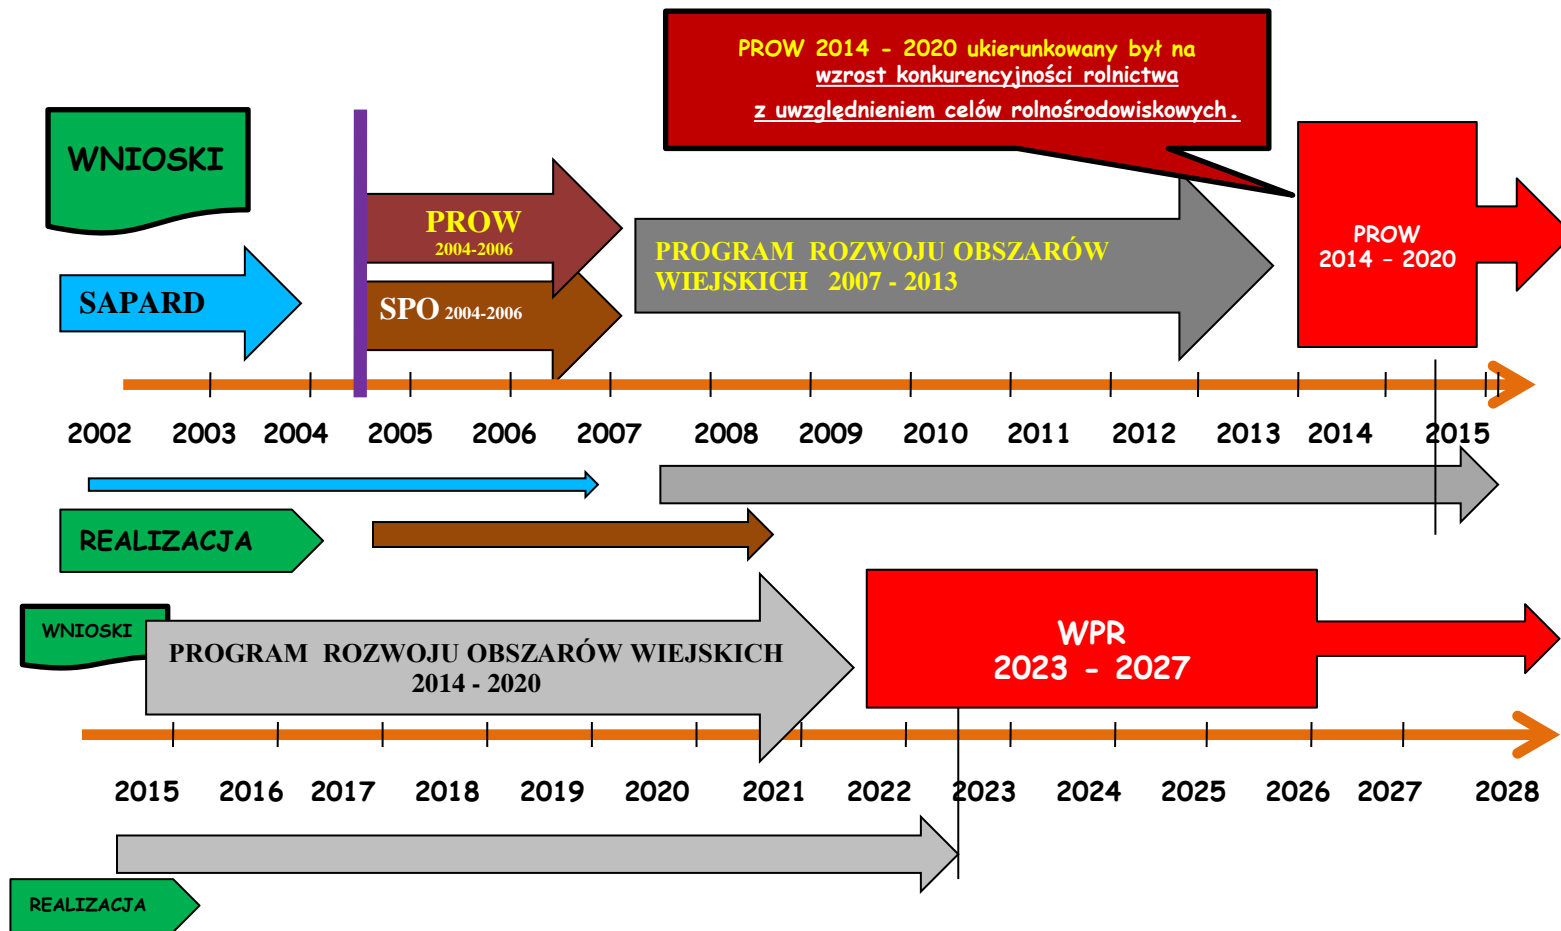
PROW 2014 - 2020 ukierunkowany był na wzrost konkurencyjności rolnictwa z uwzględnieniem celów rolnośrodowiskowych.

WNIOSKI

PROW
2004-2006

SAPARD

SPO 2004-2006

PROGRAM ROZWOJU OBSZARÓW WIEJSKICH 2007 - 2013

PROW
2014 – 2020

2002 2003 2004 2005 2006 2007 2008 2009 2010 2011 2012 2013 2014 2015

REALIZACJA

WNIOSKI

PROGRAM ROZWOJU OBSZARÓW WIEJSKICH
2014 - 2020

WPR
2023 - 2027

2015 2016 2017 2018 2019 2020 2021 2022 2023 2024 2025 2026 2027 2028

REALIZACJA